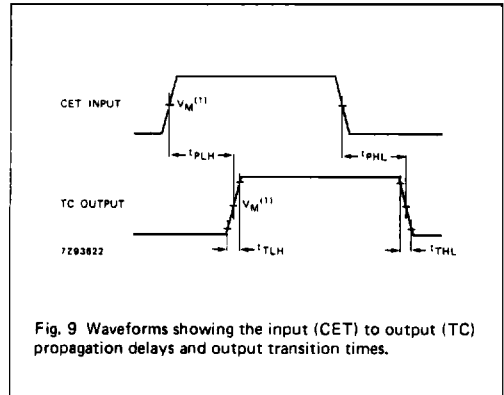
CET INPUT

$V_M^{(1)}$

$t_{PLH}$

$t_{PHL}$

TC OUTPUT

$V_M^{(1)}$

7Z93822

$t_{TLH}$

$t_{THL}$

Fig. 9 Waveforms showing the input (CET) to output (TC) propagation delays and output transition times.